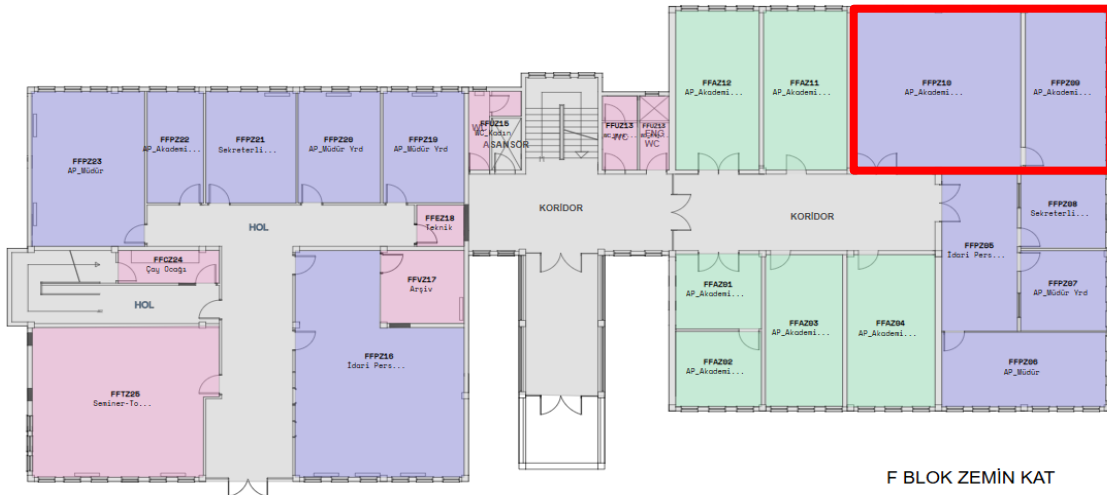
FFAZ12
AP_Akademi...

FFAZ11
AP_Akademi...

FFPZ10
AP_Akademi...

FFPZ09
AP_Akademi...

FFPZ23
AP_Müdür

FFPZ22
AP_Akademi...

FFPZ21
Sekreterli...

FFPZ20
AP_Müdür Yrd

FFPZ19
AP_Müdür Yrd

FFUZ15
WC_Kadın

ASANSÖR

FFUZ13
WC

FFUZ12
ENG
WC

HOL

KORİDOR

KORİDOR

FFEZ18
Teknik

FFPZ05
İdari Pers...

FFPZ08
Sekreterli...

FFCZ24
Çay Ocağı

HOL

FFVZ17
Arşiv

FFAZ01
AP_Akademi...

FFAZ03
AP_Akademi...

FFAZ04
AP_Akademi...

FFPZ07
AP_Müdür Yrd

FFPZ16
İdari Pers...

FFTZ25
Seminer-To...

FFAZ02
AP_Akademi...

FFPZ06
AP_Müdür

F BLOK ZEMİN KAT